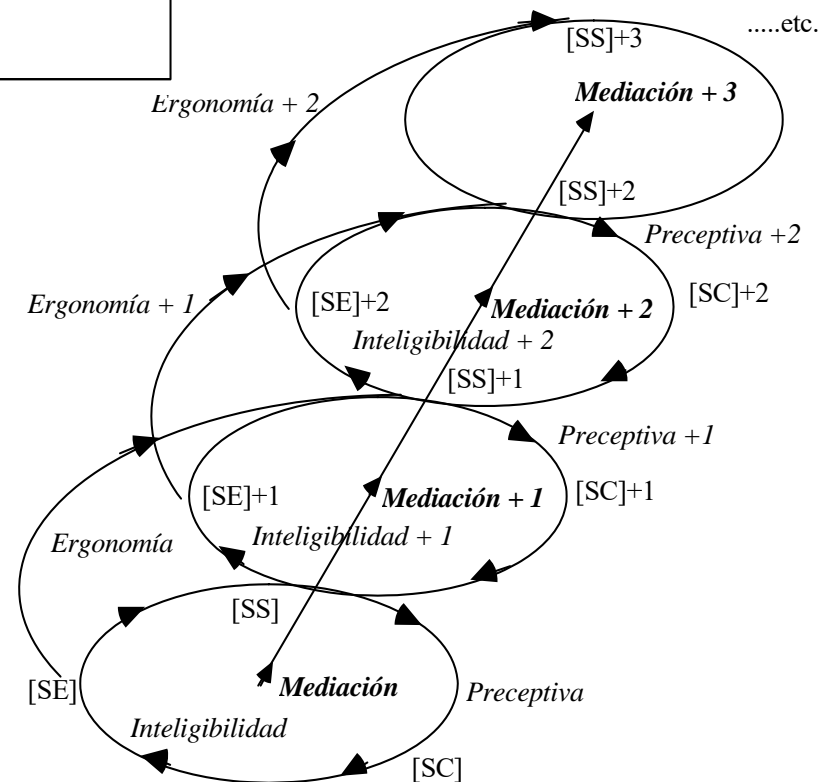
.....etc.

[SS]+3

Ergonomía + 2

Mediación + 3

[SS]+2

Preceptiva +2

Ergonomía + 1

[SE]+2

Mediación + 2

[SC]+2

Inteligibilidad + 2

[SS]+1

Preceptiva +1

[SE]+1

Mediación + 1

[SC]+1

Ergonomía

Inteligibilidad + 1

[SS]

[SE]

Mediación

Preceptiva

Inteligibilidad

[SC]